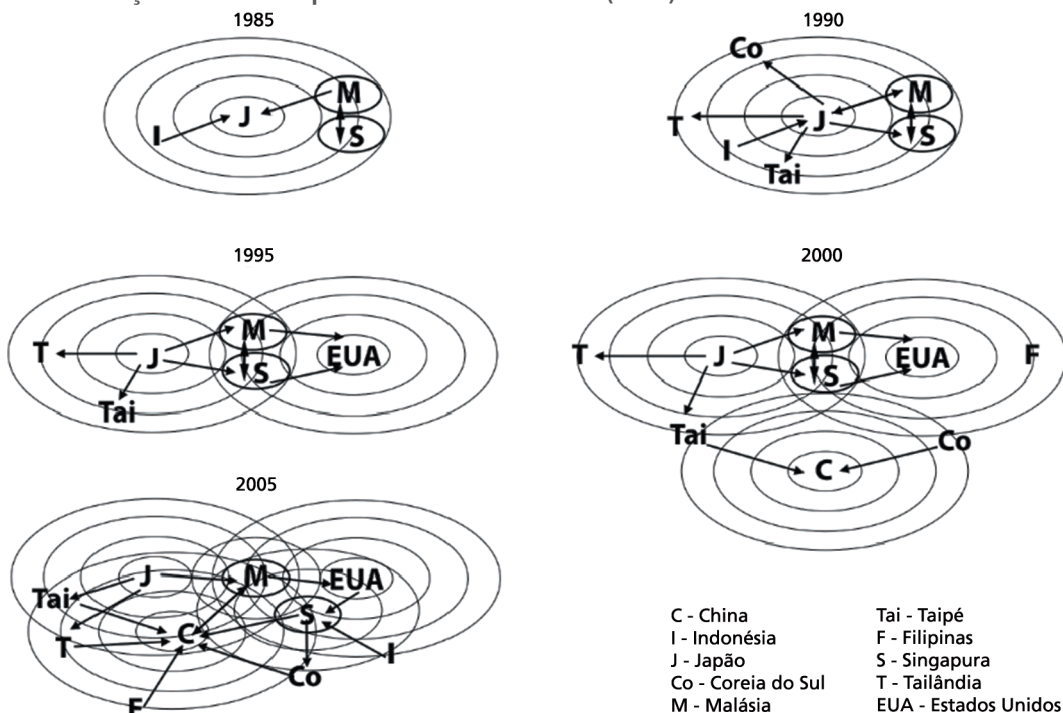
1985

J
M
S
I

1990

Co
M
T
J
S
I
Tai

1995

M
T
J
EUA
S
Tai

2000

M
T
J
EUA
F
S
Tai
Co
C

2005

J
M
EUA
Tai
S
T
C
I
Co
F

C - China
I - Indonésia
J - Japão
Co - Coreia do Sul
M - Malásia

Tai - Taipé
F - Filipinas
S - Singapura
T - Tailândia
EUA - Estados Unidos